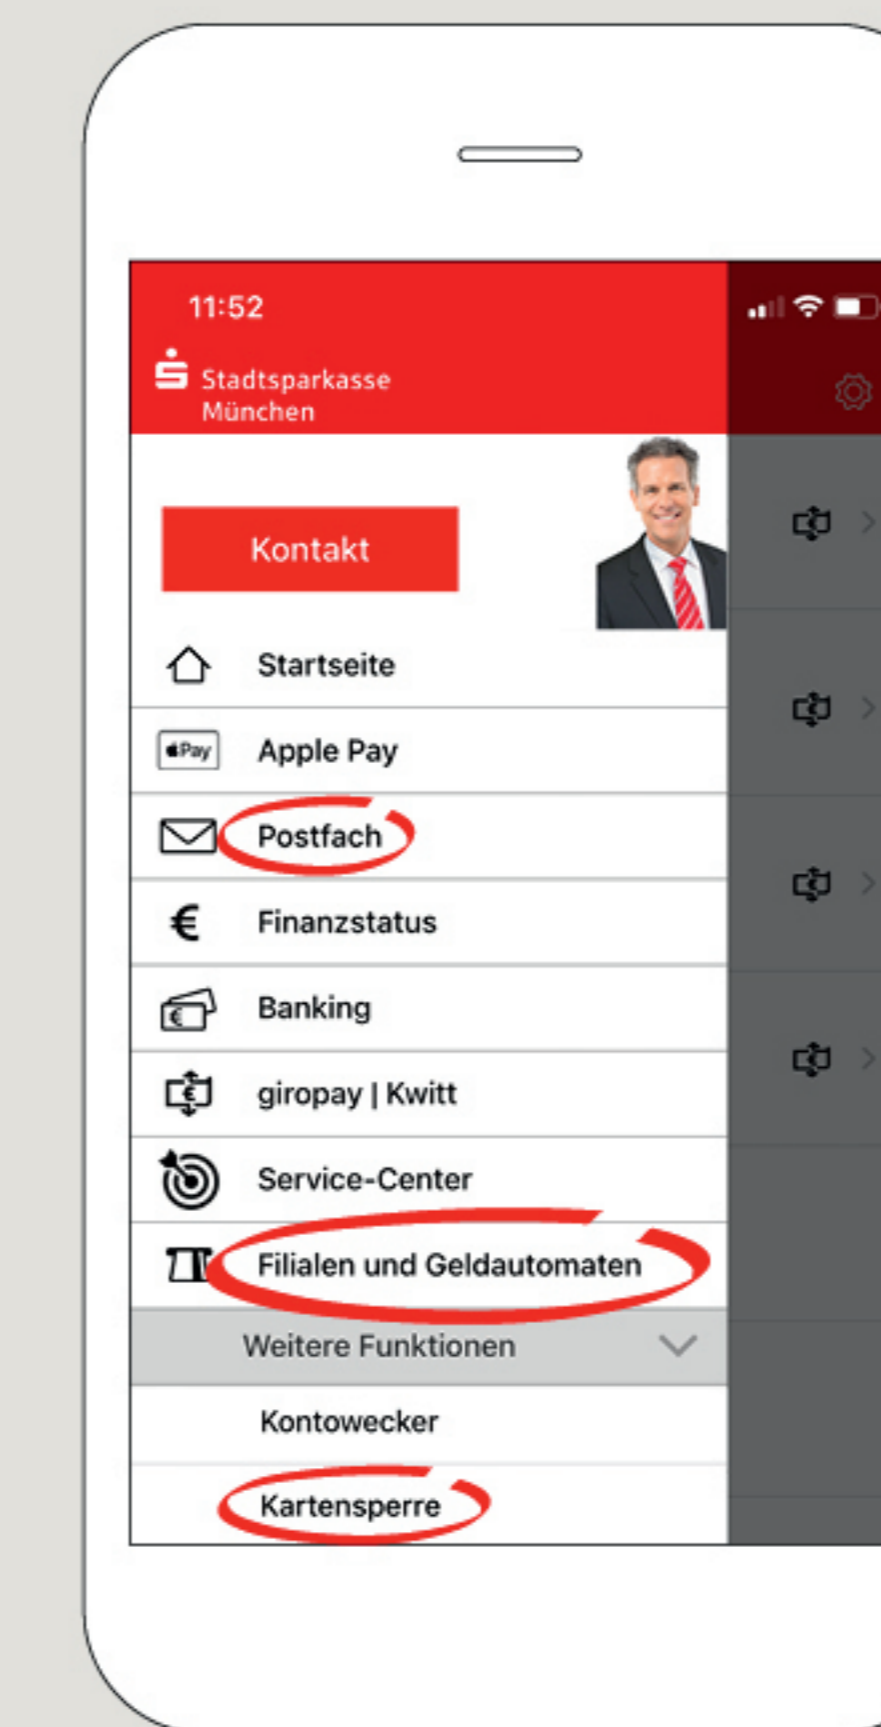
11:52

Stadtsparkasse München

Kontakt

Startseite

Pay

Apple Pay

Postfach

€

Finanzstatus

Banking

giropay | Kwitt

Service-Center

Filialen und Geldautomaten

Weitere Funktionen

Kontowecker

Kartensperre